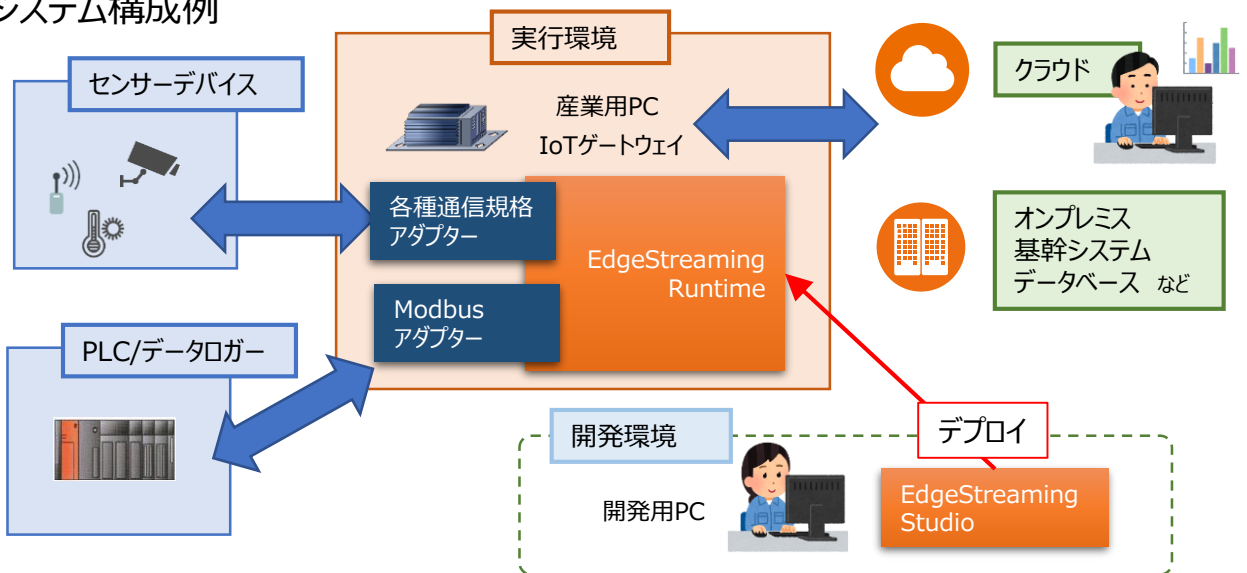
システム構成例

センサーデバイス

実行環境

産業用PC
IoTゲートウェイ

各種通信規格
アダプター

Modbus
アダプター

EdgeStreaming
Runtime

クラウド

オンプレミス
基幹システム
データベース など

PLC/データロガー

開発環境

開発用PC

デプロイ

EdgeStreaming
Studio